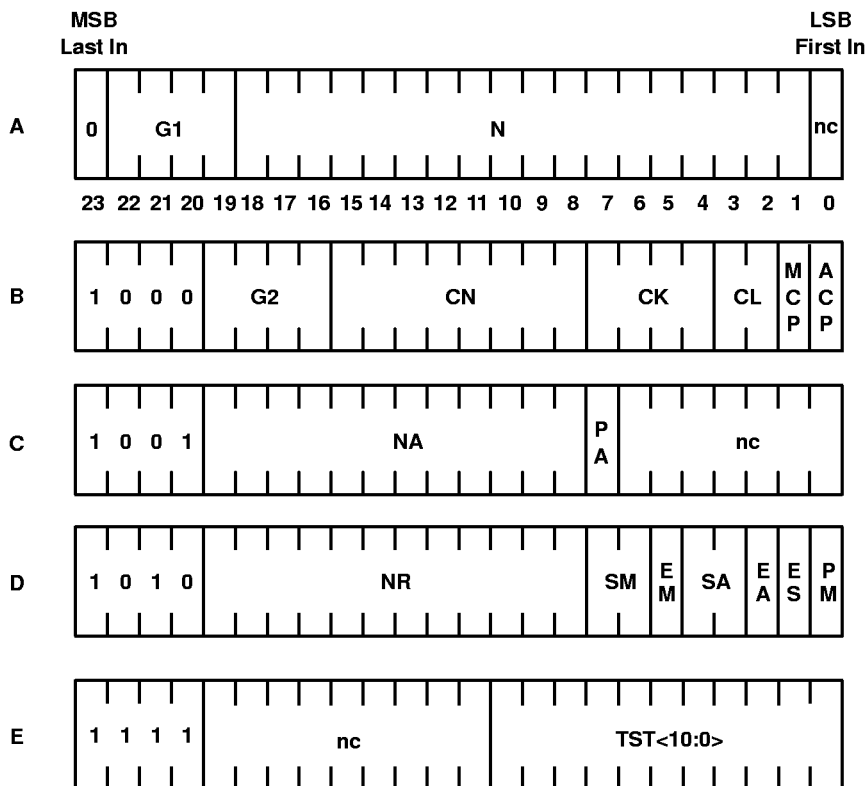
MSB
Last In

LSB
First In

A

| 0 | G1 | N | nc |
|---|---|---|---|

23 22 21 20 19 18 17 16 15 14 13 12 11 10 9 8 7 6 5 4 3 2 1 0

B

| 1 0 0 0 | G2 | CN | CK | CL | MCP | ACP |
|---|---|---|---|---|---|---|

C

| 1 0 0 1 | NA | PA | nc |
|---|---|---|---|

D

| 1 0 1 0 | NR | SM | EM | SA | EA | ES | PM |
|---|---|---|---|---|---|---|---|

E

| 1 1 1 1 | nc | TST<10:0> |
|---|---|---|